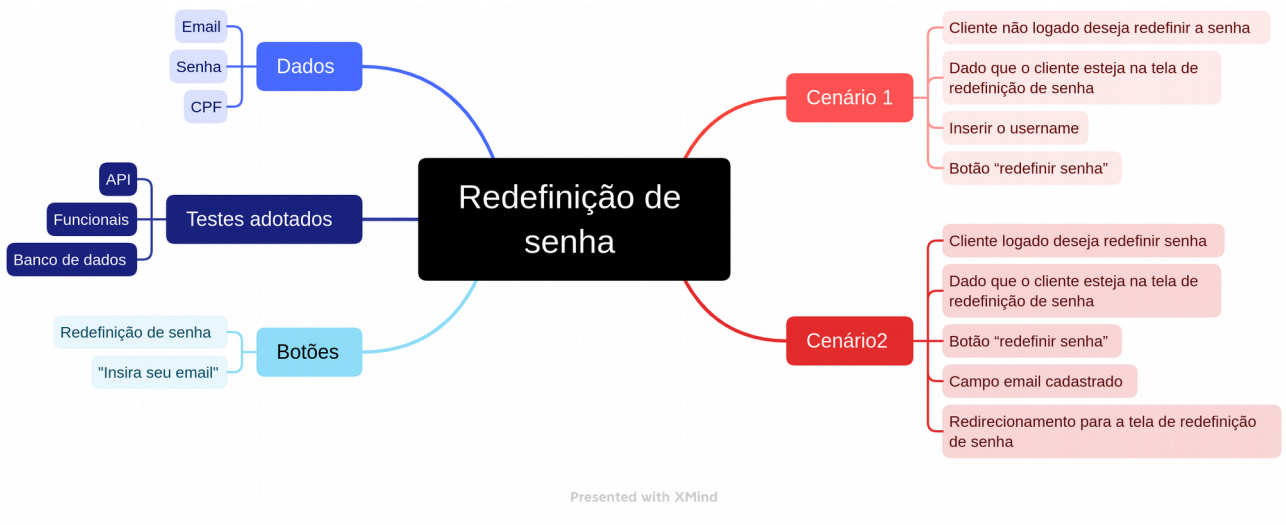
Redefinição de senha

Dados
Email
Senha
CPF

Testes adotados
API
Funcionais
Banco de dados

Botões
Redefinição de senha
"Insira seu email"

Cenário 1
Cliente não logado deseja redefinir a senha
Dado que o cliente esteja na tela de redefinição de senha
Inserir o username
Botão “redefinir senha”

Cenário2
Cliente logado deseja redefinir senha
Dado que o cliente esteja na tela de redefinição de senha
Botão “redefinir senha”
Campo email cadastrado
Redirecionamento para a tela de redefinição de senha

Presented with XMind